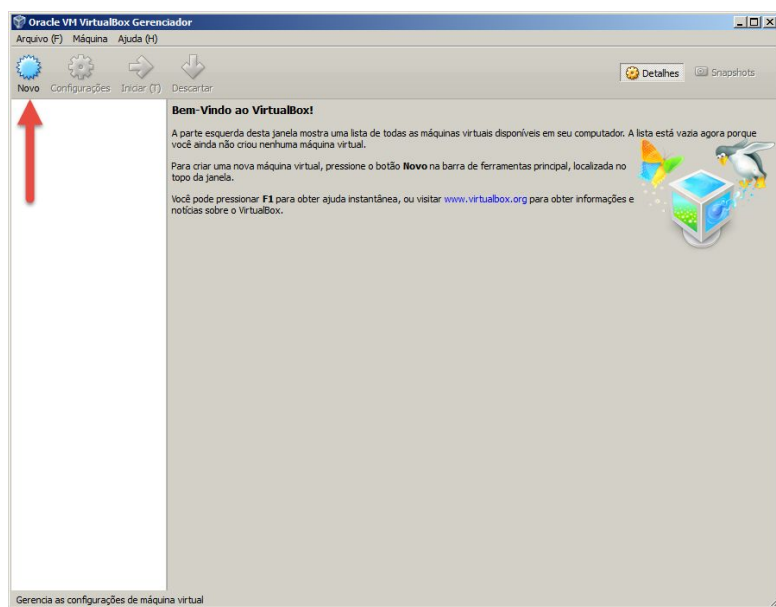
Oracle VM VirtualBox Gerenciador

Arquivo (F) Máquina Ajuda (H)

Novo Configurações Iniciar (T) Descartar

Detalhes Snapshots

Bem-Vindo ao VirtualBox!

A parte esquerda desta janela mostra uma lista de todas as máquinas virtuais disponíveis em seu computador. A lista está vazia agora porque você ainda não criou nenhuma máquina virtual.

Para criar uma nova máquina virtual, pressione o botão **Novo** na barra de ferramentas principal, localizada no topo da janela.

Você pode pressionar **F1** para obter ajuda instantânea, ou visitar www.virtualbox.org para obter informações e notícias sobre o VirtualBox.

Gerencia as configurações de máquina virtual